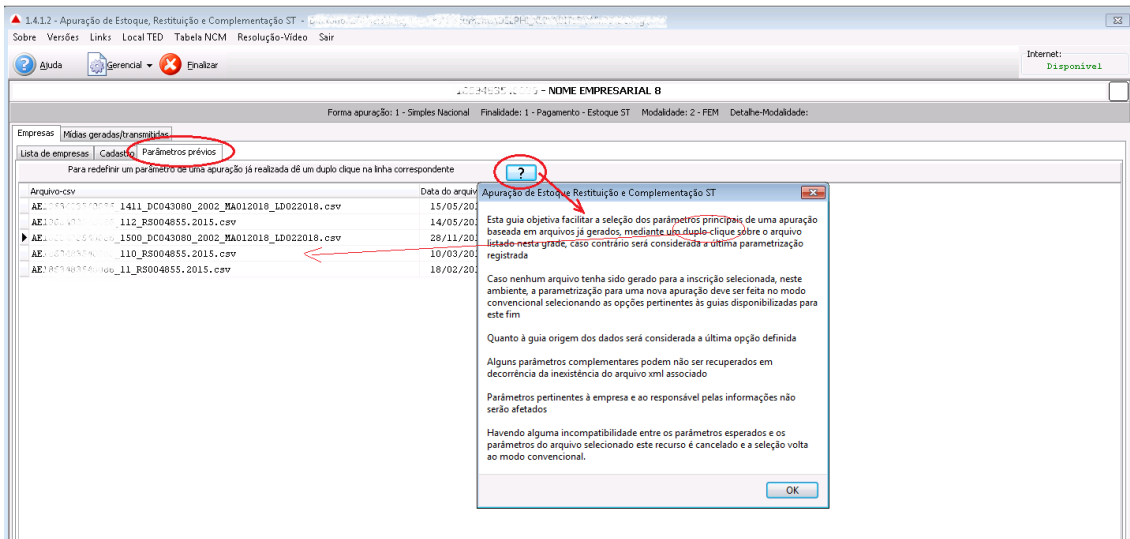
1.4.1.2 - Apuração de Estoque, Restituição e Complementação ST - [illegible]

Sobre Versões Links Local TED Tabela NCM Resolução-Vídeo Sair

Ajuda Gerencial Finalizar

Internet: Disponivel

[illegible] - NOME EMPRESARIAL 8

Forma apuração: 1 - Simples Nacional Finalidade: 1 - Pagamento - Estoque ST Modalidade: 2 - FEM Detalhe-Modalidade:

Empresas Mídias geradas/transmitidas

Lista de empresas Cadastro Parâmetros prévios

Para redefinir um parâmetro de uma apuração já realizada dê um duplo clique na linha correspondente

?

| Arquivo-csv | Data do arquivo |
|---|---|
| AE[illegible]1411_DC043080_2002_MA012018_LD022018.csv | 15/05/20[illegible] |
| AE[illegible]112_RS004855.2015.csv | 14/05/20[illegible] |
| AE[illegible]1500_DC043080_2002_MA012018_LD022018.csv | 28/11/20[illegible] |
| AE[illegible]110_RS004855.2015.csv | 10/03/20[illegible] |
| AE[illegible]11_RS004855.2015.csv | 18/02/20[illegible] |

Apuração de Estoque Restituição e Complementação ST

Esta guia objetiva facilitar a seleção dos parâmetros principais de uma apuração baseada em arquivos já gerados, mediante um duplo clique sobre o arquivo listado nesta grade, caso contrário será considerada a última parametrização registrada

Caso nenhum arquivo tenha sido gerado para a inscrição selecionada, neste ambiente, a parametrização para uma nova apuração deve ser feita no modo convencional selecionando as opções pertinentes às guias disponibilizadas para este fim

Quanto à guia origem dos dados será considerada a última opção definida

Alguns parâmetros complementares podem não ser recuperados em decorrência da inexistência do arquivo xml associado

Parâmetros pertinentes à empresa e ao responsável pelas informações não serão afetados

Havendo alguma incompatibilidade entre os parâmetros esperados e os parâmetros do arquivo selecionado este recurso é cancelado e a seleção volta ao modo convencional.

OK